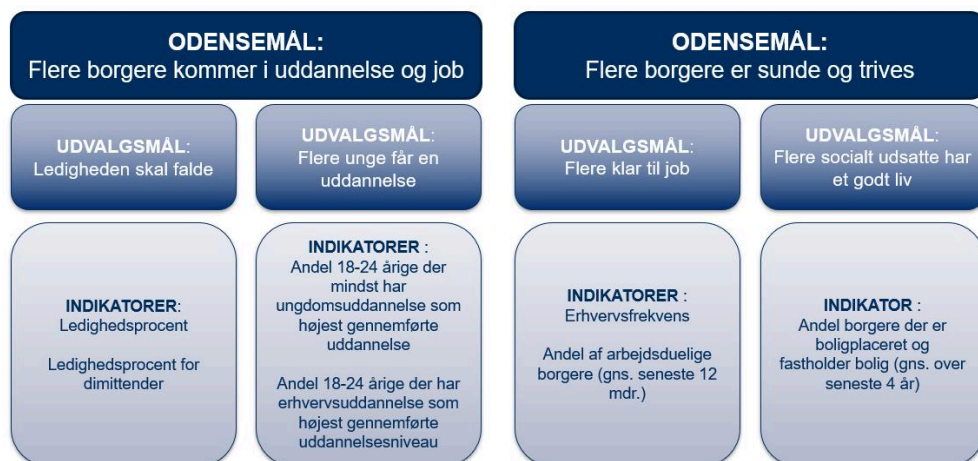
ODENSEMÅL:
Flere borgere kommer i uddannelse og job

UDVALGSMÅL:
Ledigheden skal falde

UDVALGSMÅL:
Flere unge får en uddannelse

INDIKATORER:
Ledighedsprocent

Ledighedsprocent for dimittender

INDIKATORER :
Andel 18-24 årige der mindst har ungdomsuddannelse som højest gennemførte uddannelse

Andel 18-24 årige der har erhvervsuddannelse som højest gennemførte uddannelsesniveau

ODENSEMÅL:
Flere borgere er sunde og trives

UDVALGSMÅL:
Flere klar til job

UDVALGSMÅL:
Flere socialt udsatte har et godt liv

INDIKATORER :
Erhvervsfrekvens

Andel af arbejdsduelige borgere (gns. seneste 12 mdr.)

INDIKATOR :
Andel borgere der er boligplaceret og fastholder bolig (gns. over seneste 4 år)